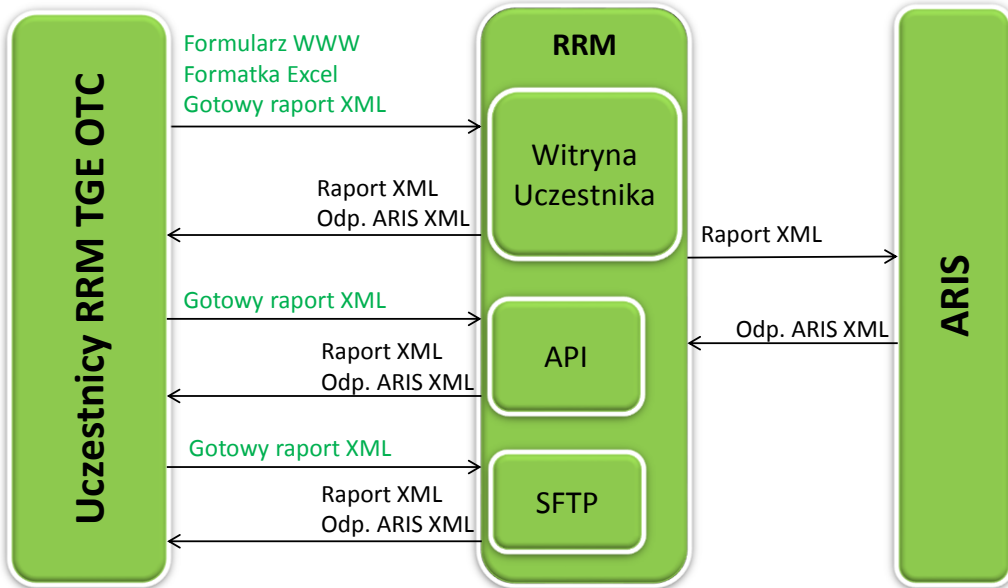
Uczestnicy RRM TGE OTC

Formularz WWW
Formatka Excel
Gotowy raport XML

RRM

Witryna Uczestnika

Raport XML
Odp. ARIS XML

Raport XML

ARIS

Gotowy raport XML

Odp. ARIS XML

API

Raport XML
Odp. ARIS XML

Gotowy raport XML

SFTP

Raport XML
Odp. ARIS XML